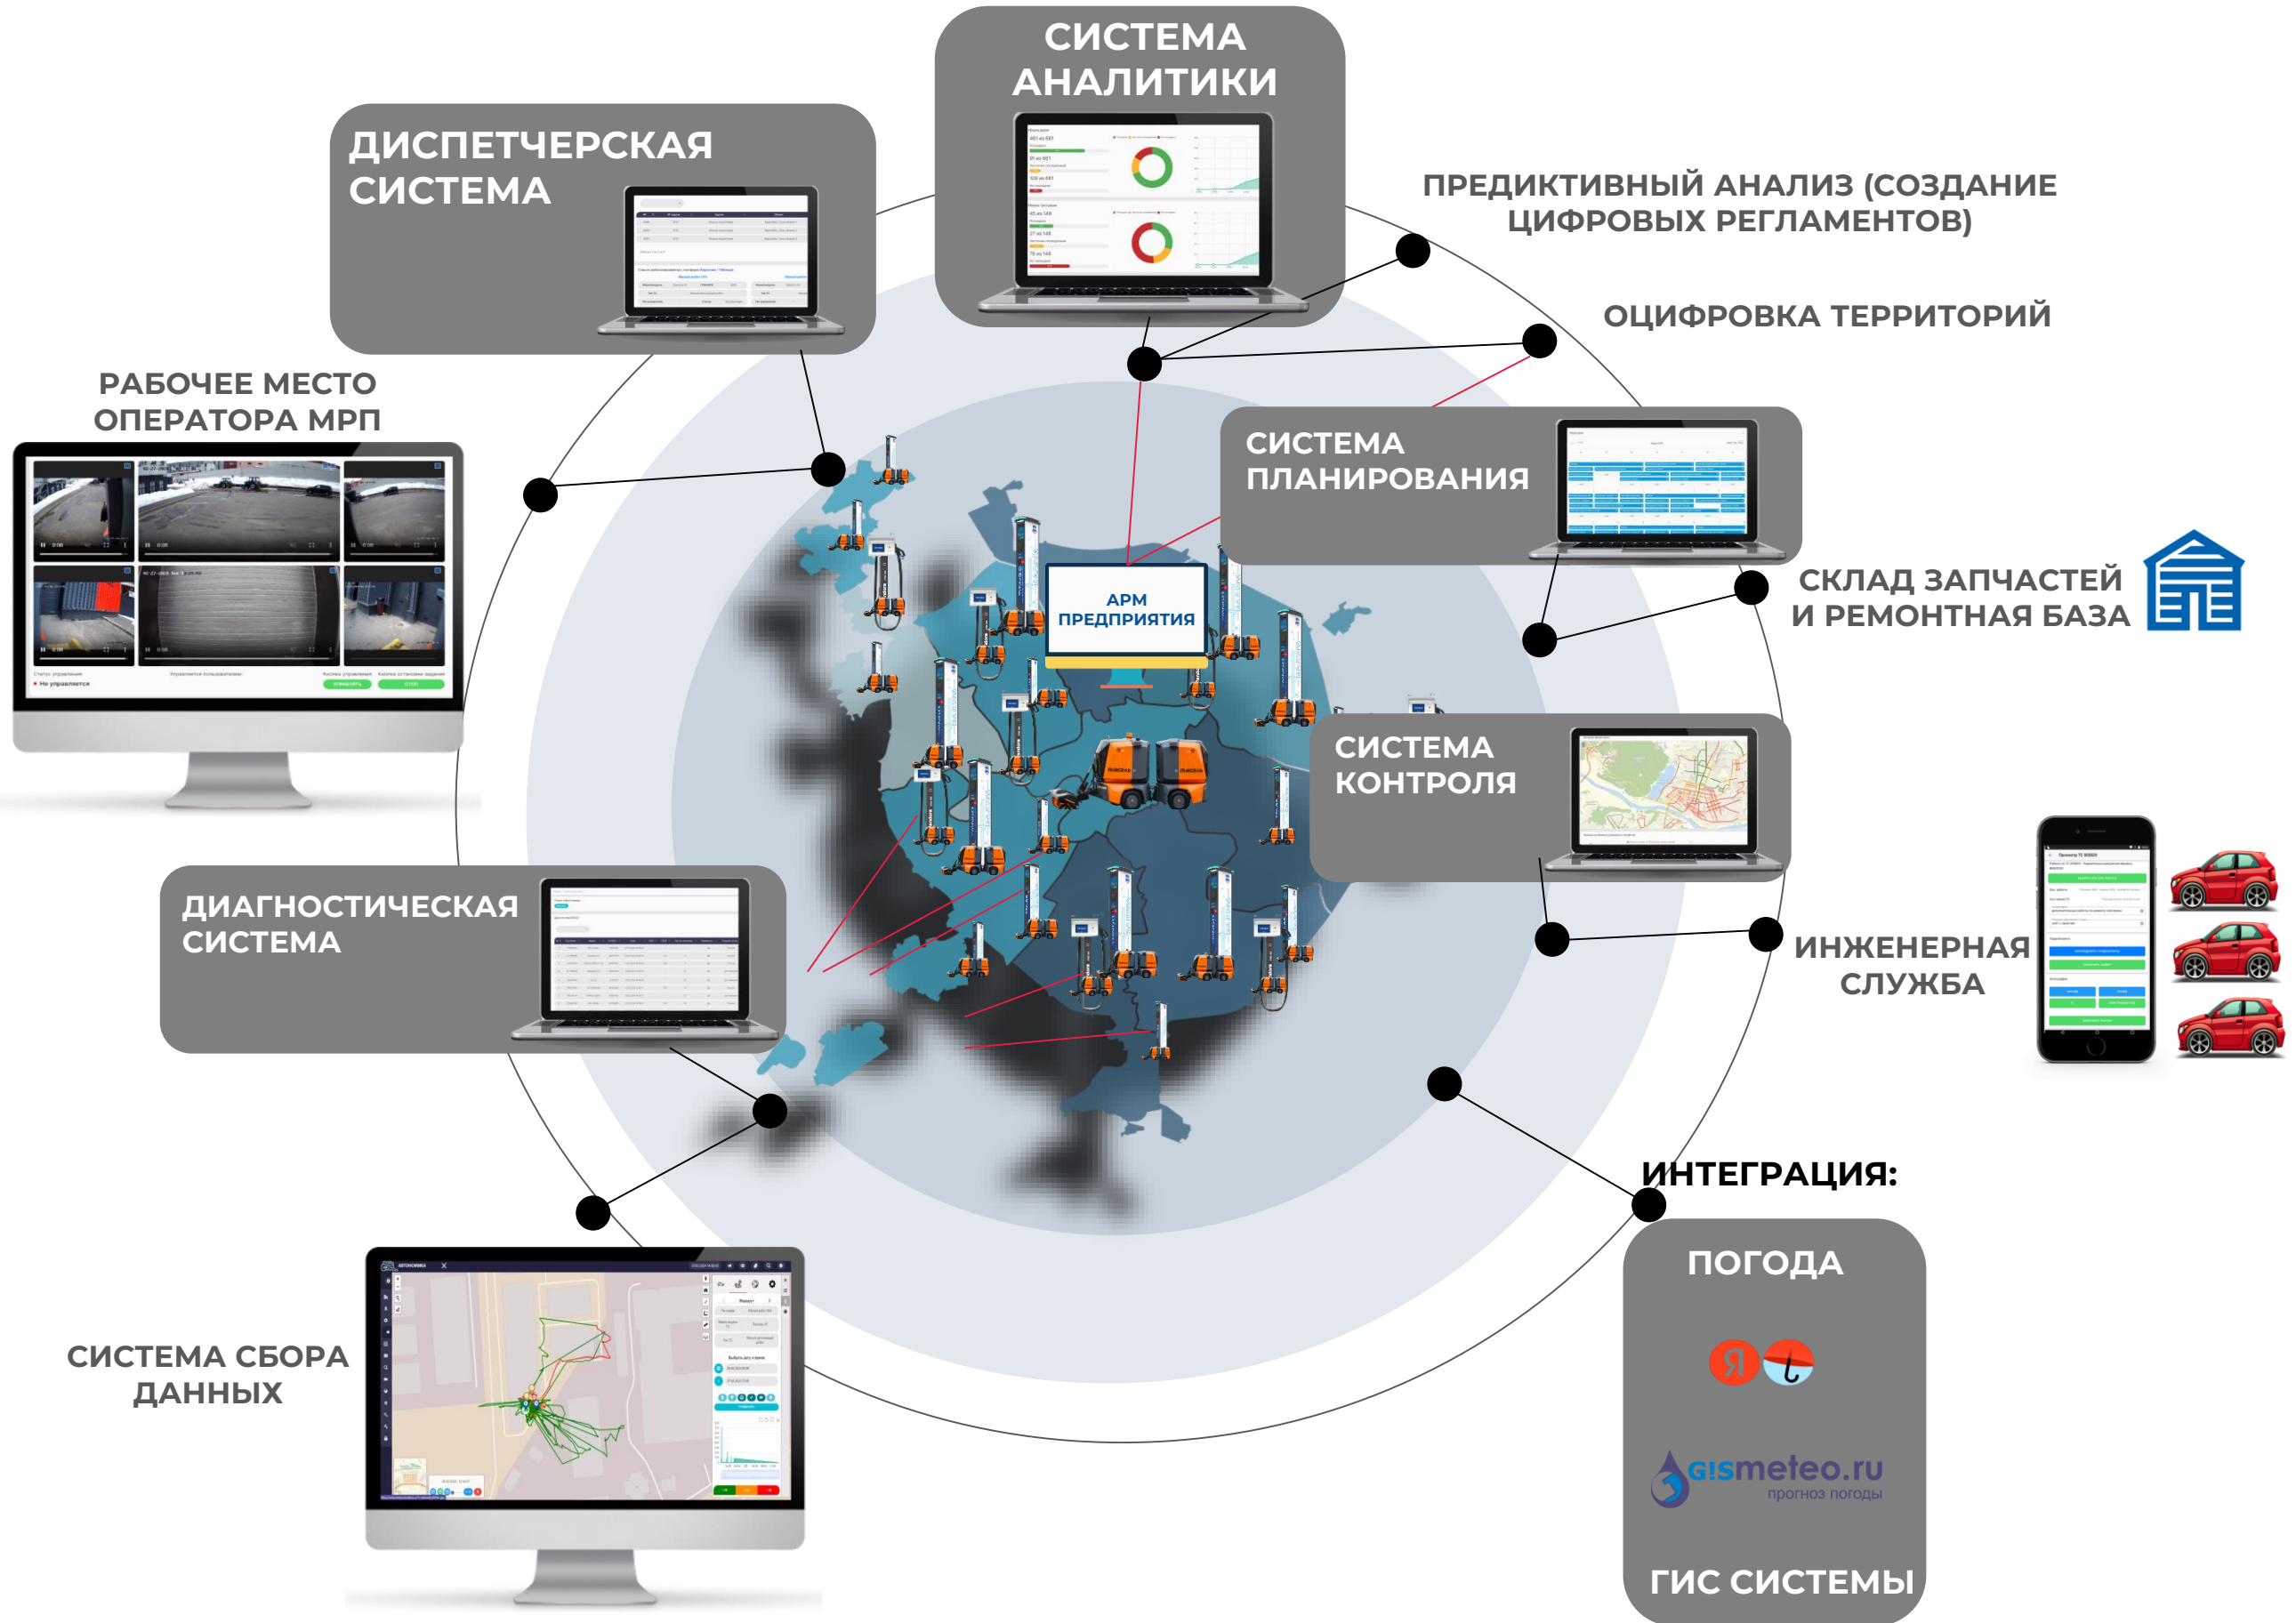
СИСТЕМА АНАЛИТИКИ

ДИСПЕТЧЕРСКАЯ СИСТЕМА

ПРЕДИКТИВНЫЙ АНАЛИЗ (СОЗДАНИЕ ЦИФРОВЫХ РЕГЛАМЕНТОВ)

ОЦИФРОВКА ТЕРРИТОРИЙ

РАБОЧЕЕ МЕСТО ОПЕРАТОРА МРП

СИСТЕМА ПЛАНИРОВАНИЯ

АРМ ПРЕДПРИЯТИЯ

СКЛАД ЗАПЧАСТЕЙ И РЕМОНТНАЯ БАЗА

СИСТЕМА КОНТРОЛЯ

ДИАГНОСТИЧЕСКАЯ СИСТЕМА

ИНЖЕНЕРНАЯ СЛУЖБА

ИНТЕГРАЦИЯ:

ПОГОДА

gismeteo.ru
прогноз погоды

ГИС СИСТЕМЫ

СИСТЕМА СБОРА ДАННЫХ